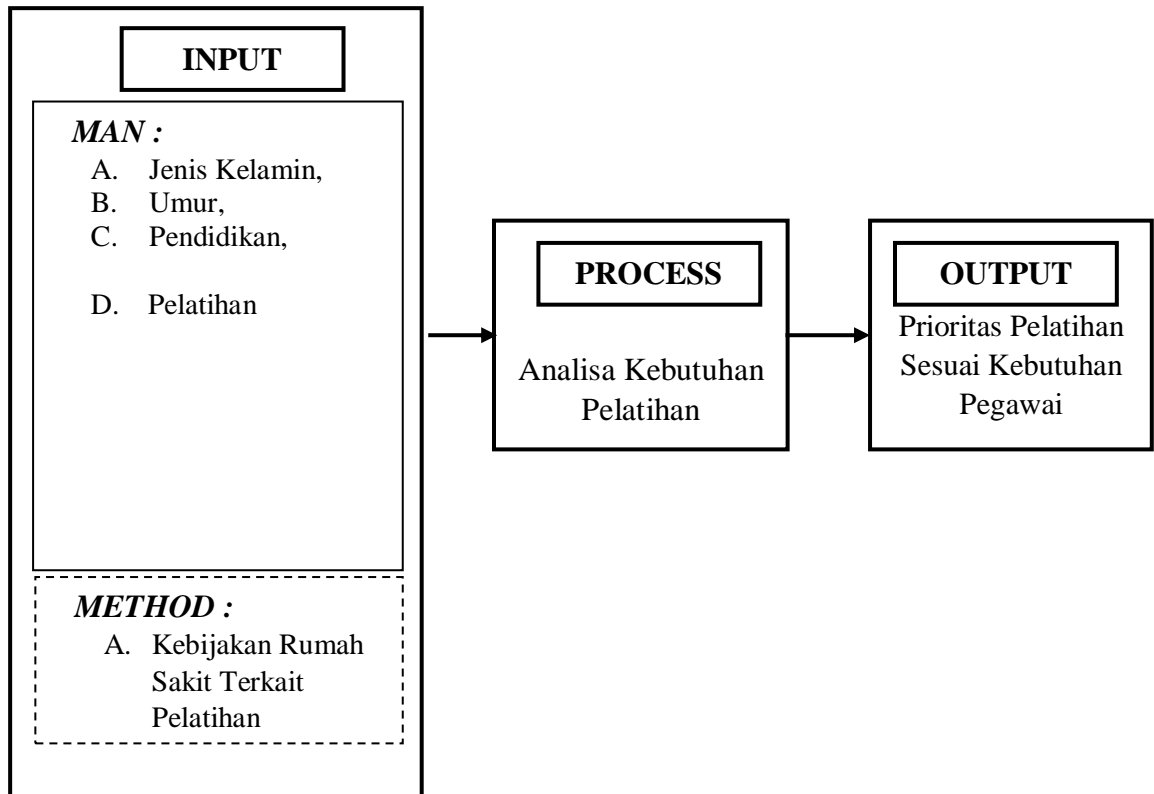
INPUT

*MAN :*

A. Jenis Kelamin,
B. Umur,
C. Pendidikan,

D. Pelatihan

*METHOD :*

A. Kebijakan Rumah Sakit Terkait Pelatihan

PROCESS

Analisa Kebutuhan Pelatihan

OUTPUT

Prioritas Pelatihan Sesuai Kebutuhan Pegawai